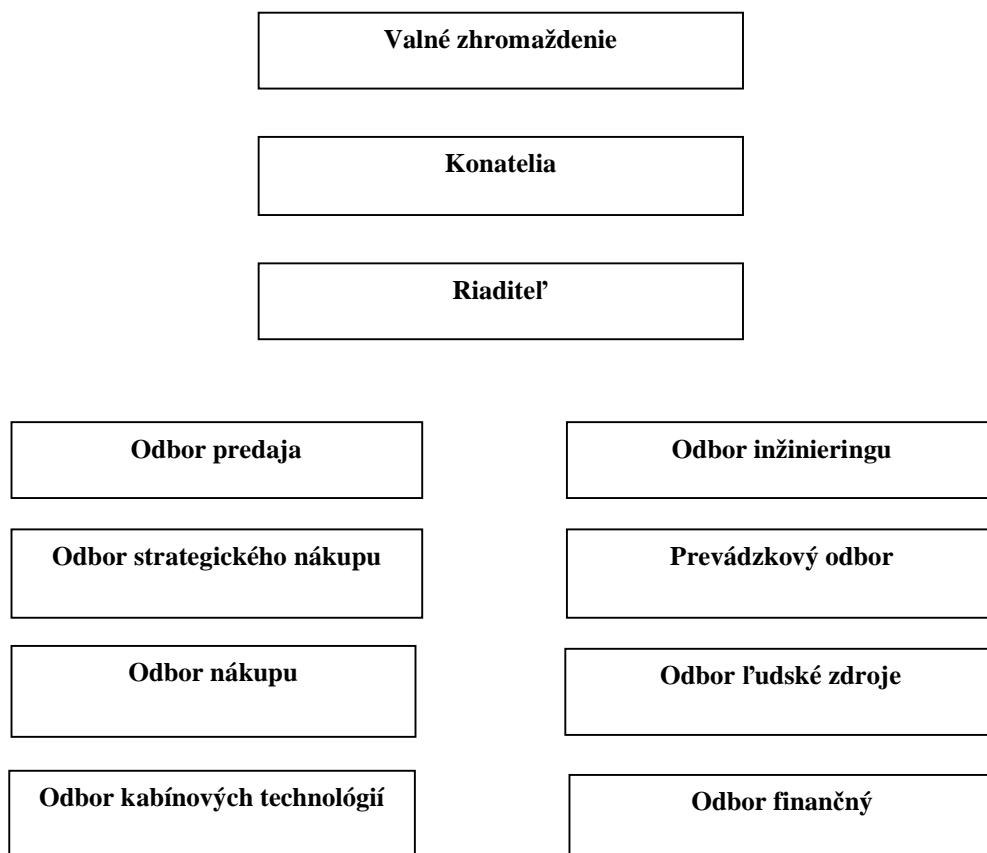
Valné zhromaždenie

Konatelia

Riaditeľ

Odbor predaja

Odbor strategického nákupu

Odbor nákupu

Odbor kabínových technológií

Odbor inžinieringu

Prevádzkový odbor

Odbor ľudské zdroje

Odbor finančný